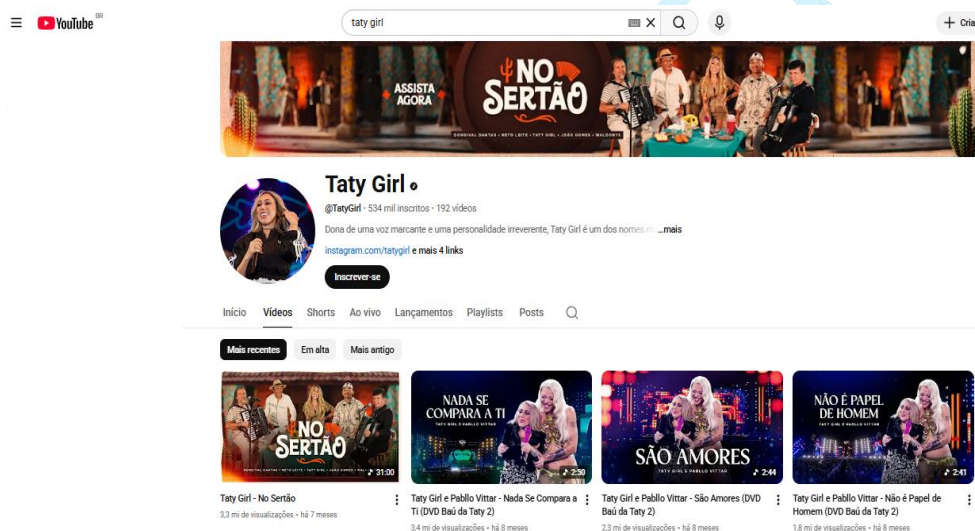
YouTube BR

taty girl

+ Cria

ASSISTA AGORA

NO SERTÃO

DORGIVAL DANTAS • NETO LEITE • TATY GIRL • JOÃO GOMES • WALDONYS

Taty Girl

@TatyGirl • 534 mil inscritos • 192 vídeos

Dona de uma voz marcante e uma personalidade irreverente, Taty Girl é um dos nomes m ...mais

instagram.com/tatygirl e mais 4 links

Inscrever-se

Início Vídeos Shorts Ao vivo Lançamentos Playlists Posts

Mais recentes Em alta Mais antigo

NO SERTÃO
DORGIVAL DANTAS • NETO LEITE • TATY GIRL • JOÃO GOMES • WALDONYS
31:00

Taty Girl - No Sertão
3,3 mi de visualizações • há 7 meses

NADA SE COMPARA A TI
TATY GIRL & PABLLO VITTAR
2:50

Taty Girl e Pabllo Vittar - Nada Se Compara a Ti (DVD Baú da Taty 2)
3,4 mi de visualizações • há 8 meses

SÃO AMORES
TATY GIRL & PABLLO VITTAR
2:44

Taty Girl e Pabllo Vittar - São Amores (DVD Baú da Taty 2)
2,3 mi de visualizações • há 8 meses

NÃO É PAPEL DE HOMEM
TATY GIRL & PABLLO VITTAR
2:41

Taty Girl e Pabllo Vittar - Não é Papel de Homem (DVD Baú da Taty 2)
1,8 mi de visualizações • há 8 meses